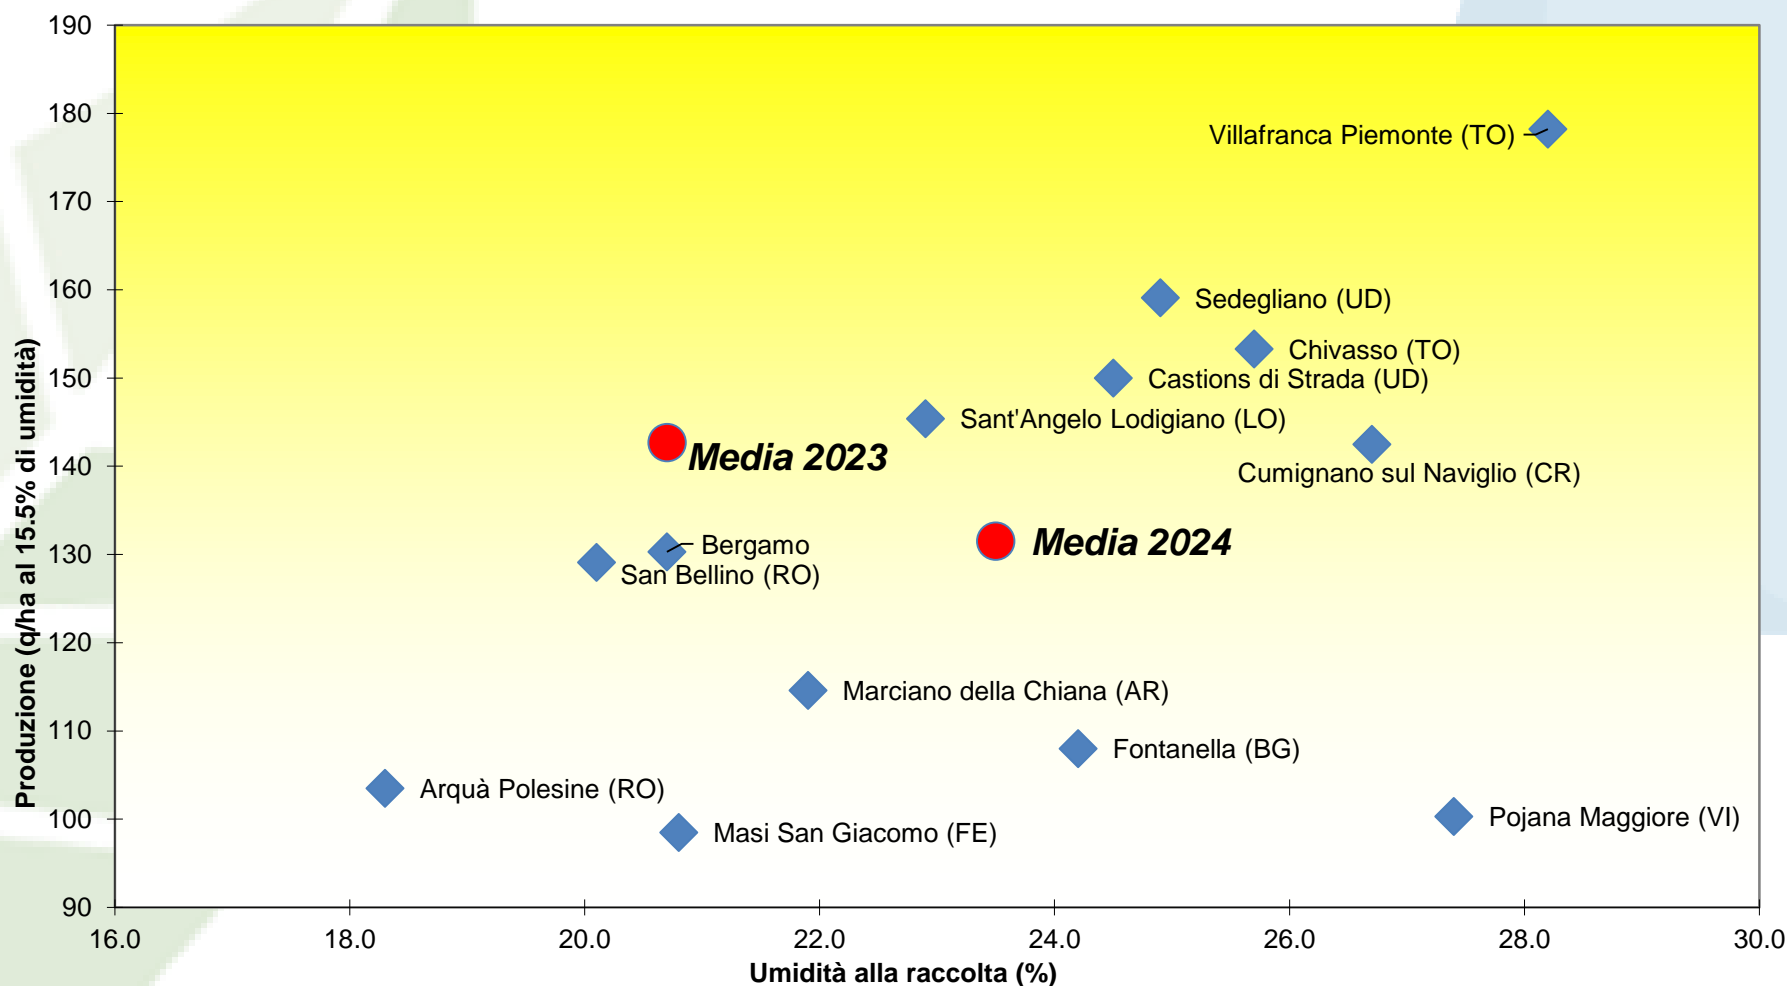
190
180
170
160
150
140
130
120
110
100
90

Produzione (q/ha al 15.5% di umidità)

Villafranca Piemonte (TO)
Sedegliano (UD)
Chivasso (TO)
Castions di Strada (UD)
Sant'Angelo Lodigiano (LO)
Media 2023
Cumignano sul Naviglio (CR)
Bergamo
San Bellino (RO)
Media 2024
Marciano della Chiana (AR)
Fontanella (BG)
Arquà Polesine (RO)
Masi San Giacomo (FE)
Pojana Maggiore (VI)

16.0
18.0
20.0
22.0
24.0
26.0
28.0
30.0

Umidità alla raccolta (%)